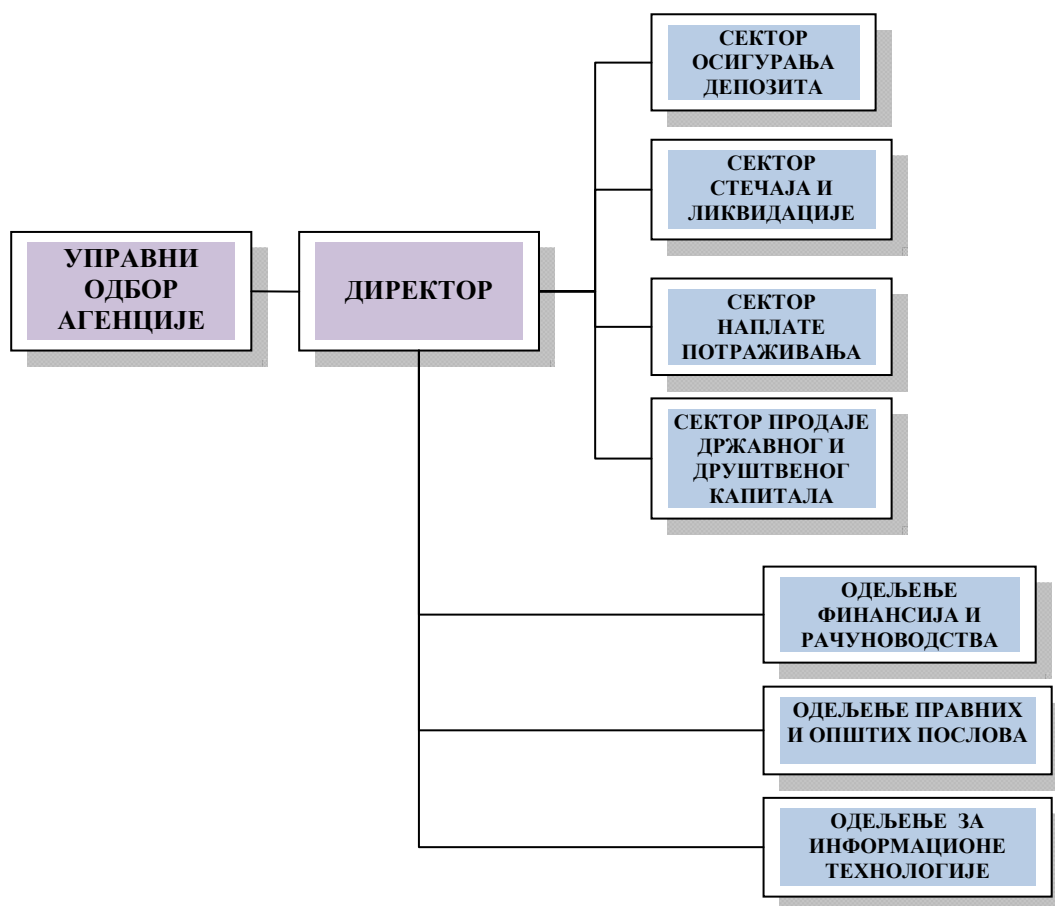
УПРАВНИ ОДБОР АГЕНЦИЈЕ

ДИРЕКТОР

СЕКТОР ОСИГУРАЊА ДЕПОЗИТА

СЕКТОР СТЕЧАЈА И ЛИКВИДАЦИЈЕ

СЕКТОР НАПЛАТЕ ПОТРАЖИВАЊА

СЕКТОР ПРОДАЈЕ ДРЖАВНОГ И ДРУШТВЕНОГ КАПИТАЛА

ОДЕЉЕЊЕ ФИНАНСИЈА И РАЧУНОВОДСТВА

ОДЕЉЕЊЕ ПРАВНИХ И ОПШТИХ ПОСЛОВА

ОДЕЉЕЊЕ ЗА ИНФОРМАЦИОНЕ ТЕХНОЛОГИЈЕ